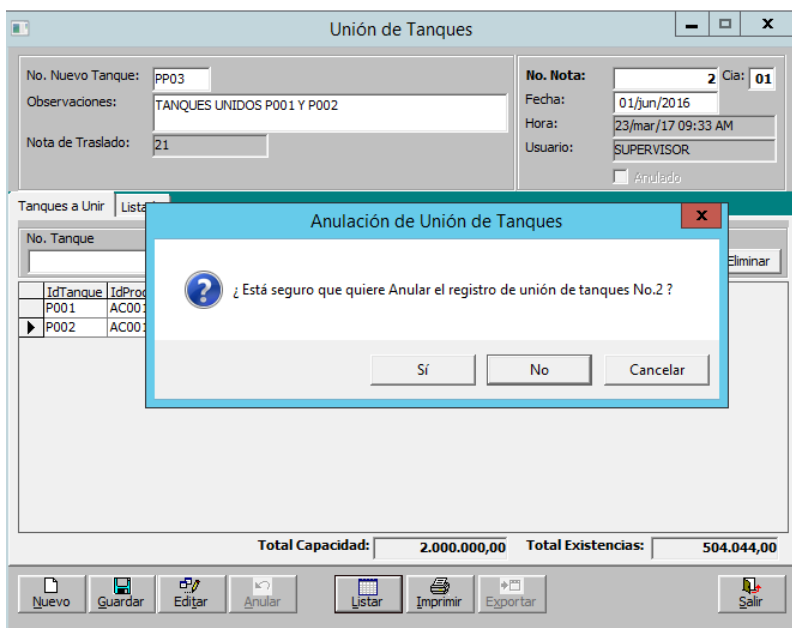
Unión de Tanques

No. Nuevo Tanque: PP03
Observaciones: TANQUES UNIDOS P001 Y P002
Nota de Traslado: 21

No. Nota: 2 Cia: 01
Fecha: 01/jun/2016
Hora: 23/mar/17 09:33 AM
Usuario: SUPERVISOR
Anulado

Tanques a Unir | Lista

No. Tanque

Eliminar

| IdTanque | IdProd |
|---|---|
| P001 | AC001 |
| P002 | AC001 |

Anulación de Unión de Tanques

¿ Está seguro que quiere Anular el registro de unión de tanques No.2 ?

Sí | No | Cancelar

Total Capacidad: 2.000.000,00 Total Existencias: 504.044,00

Nuevo | Guardar | Editar | Anular | Listar | Imprimir | Exportar | Salir